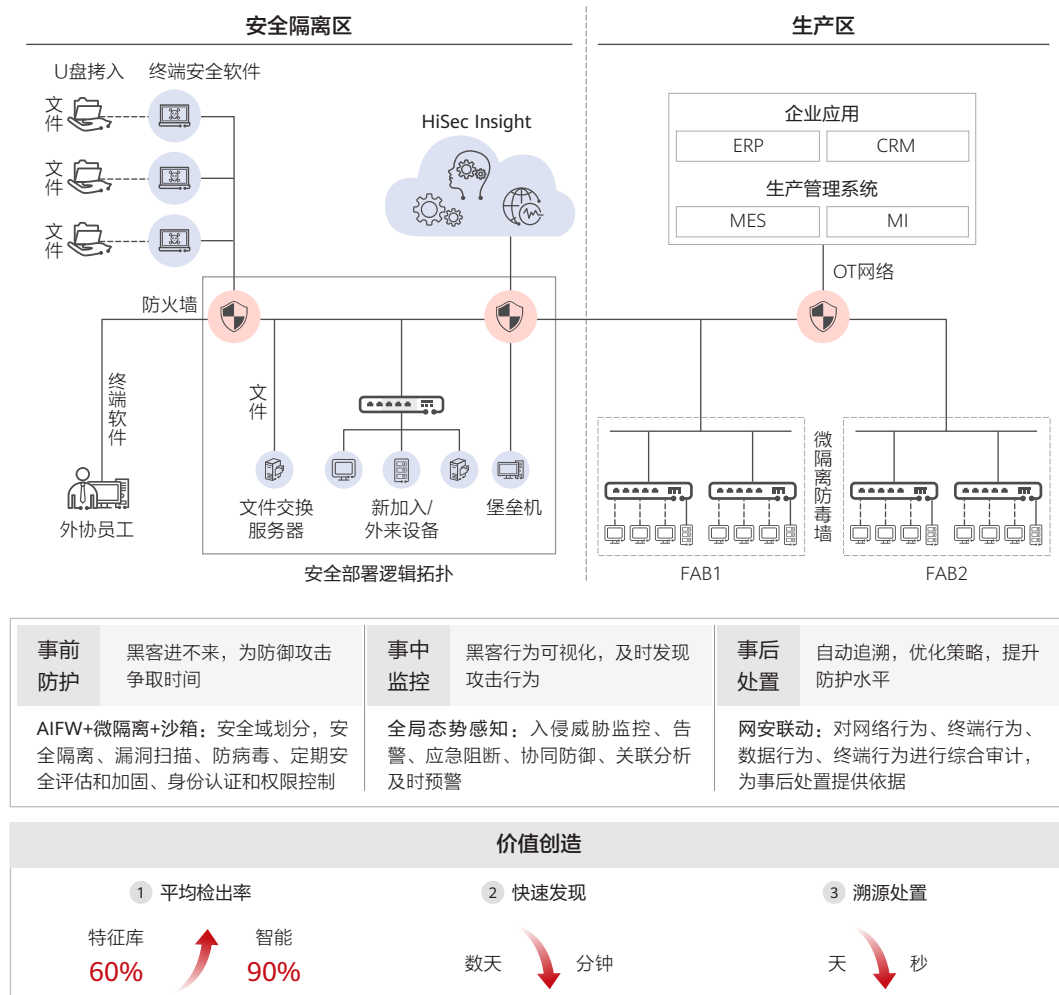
安全隔离区

生产区

U盘拷入 终端安全软件

文件

文件

文件

HiSec Insight

企业应用

ERP CRM

生产管理系统

MES MI

OT网络

防火墙

终端软件

文件

文件交换服务器

新加入/外来设备

堡垒机

外协员工

安全部署逻辑拓扑

微隔离防毒墙

FAB1

FAB2

| 事前防护 | 黑客进不来，为防御攻击争取时间 | 事中监控 | 黑客行为可视化，及时发现攻击行为 | 事后处置 | 自动追溯，优化策略，提升防护水平 |
|---|---|---|---|---|---|

AIFW+微隔离+沙箱：安全域划分，安全隔离、漏洞扫描、防病毒、定期安全评估和加固、身份认证和权限控制

全局态势感知：入侵威胁监控、告警、应急阻断、协同防御、关联分析及时预警

网安联动：对网络行为、终端行为、数据行为、终端行为进行综合审计，为事后处置提供依据

价值创造

1 平均检出率

特征库 60%

智能 90%

2 快速发现

数天 分钟

3 溯源处置

天 秒